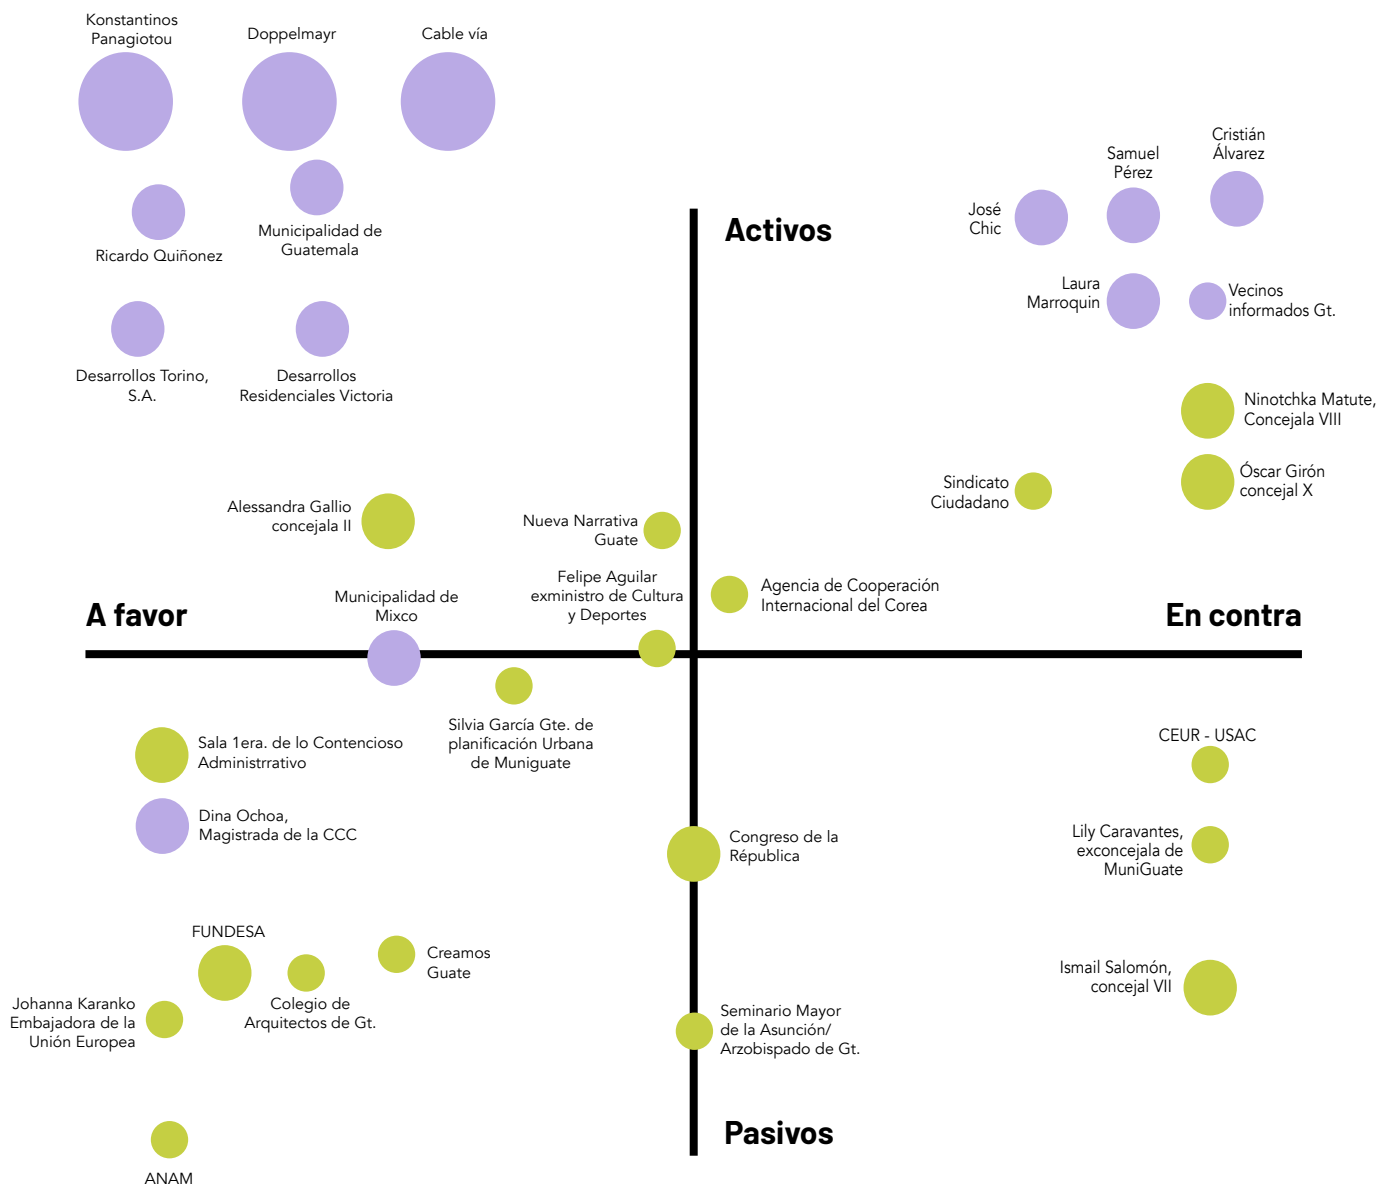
Konstantinos Panagiotou

Doppelmayr

Cable vía

Cristián Álvarez

Samuel Pérez

José Chic

Activos

Ricardo Quiñonez

Municipalidad de Guatemala

Laura Marroquin

Vecinos informados Gt.

Desarrollos Torino, S.A.

Desarrollos Residenciales Victoria

Ninotchka Matute, Concejala VIII

Sindicato Ciudadano

Óscar Girón concejal X

Alessandra Gallio concejala II

Nueva Narrativa Guate

Felipe Aguilar exministro de Cultura y Deportes

Agencia de Cooperación Internacional del Corea

A favor

Municipalidad de Mixco

En contra

Silvia García Gte. de planificación Urbana de Muniguate

CEUR - USAC

Sala 1era. de lo Contencioso Administrrativo

Dina Ochoa, Magistrada de la CCC

Congreso de la República

Lily Caravantes, exconcejala de MuniGuate

FUNDESA

Creamos Guate

Ismail Salomón, concejal VII

Johanna Karanko Embajadora de la Unión Europea

Colegio de Arquitectos de Gt.

Seminario Mayor de la Asunción/ Arzobispado de Gt.

Pasivos

ANAM